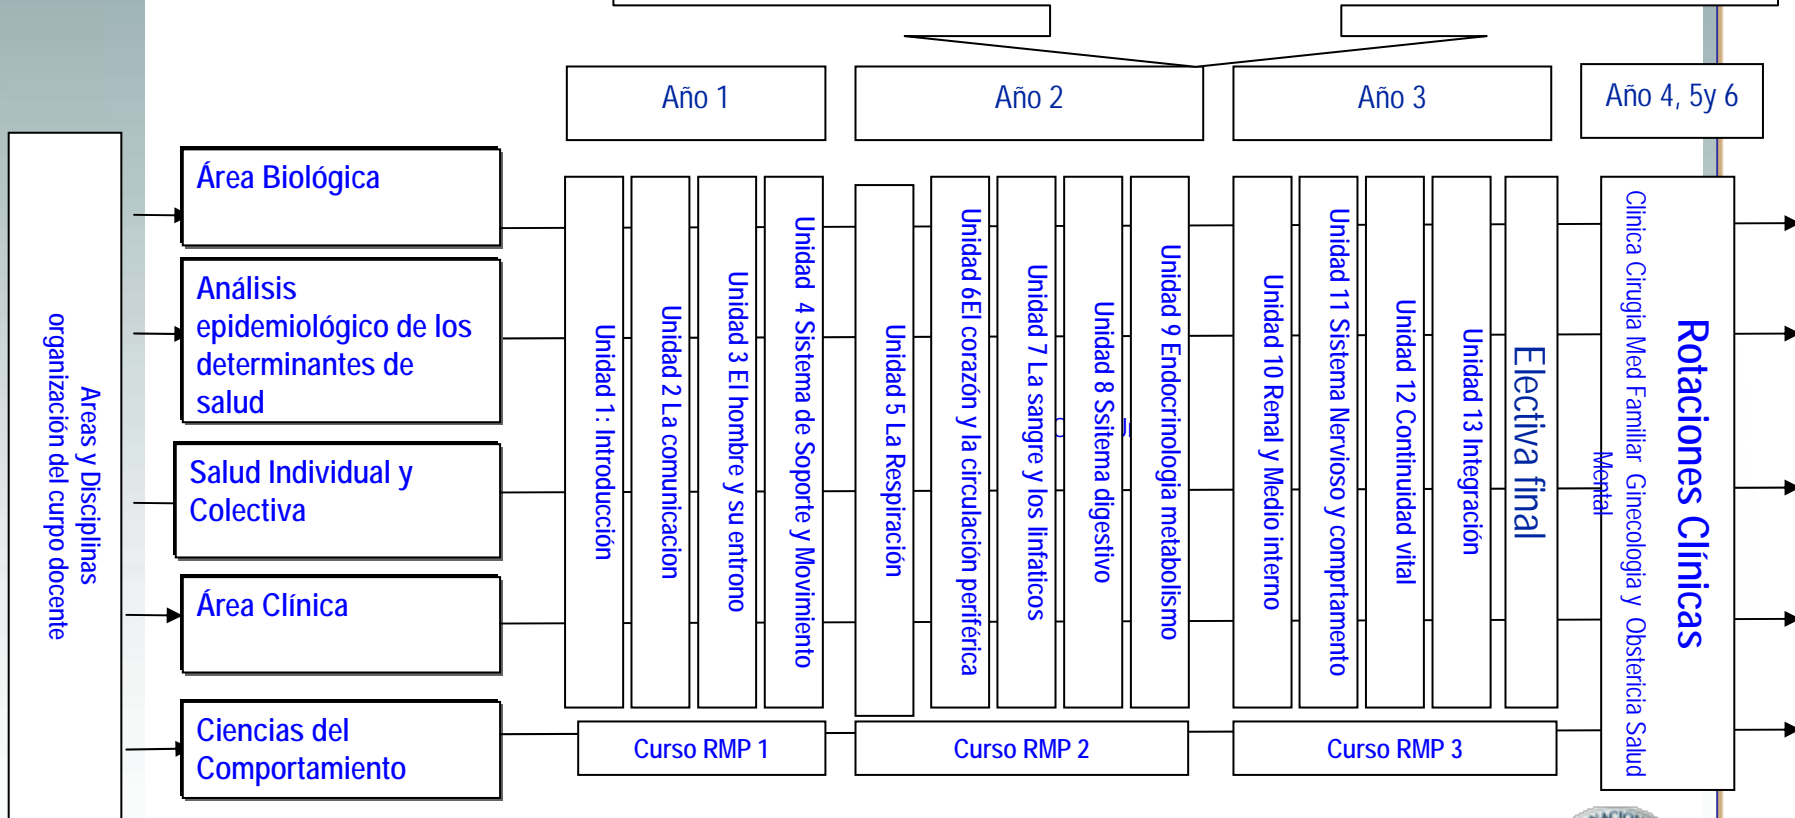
Año 1

Año 2

Año 3

Año 4, 5y 6

Areas y Disciplinas organización del curpo docente

Área Biológica

Análisis epidemiológico de los determinantes de salud

Salud Individual y Colectiva

Área Clínica

Ciencias del Comportamiento

Unidad 1: Introducción

Unidad 2 La comunicacion

Unidad 3 El hombre y su entrono

Unidad 4 Sistema de Soporte y Movimiento

Unidad 5 La Respiración

Unidad 6El corazón y la circulación periférica

Unidad 7 La sangre y los linfaticos

Unidad 8 Ssitema digestivo

Unidad 9 Endocrinologia metabolismo

Unidad 10 Renal y Medio interno

Unidad 11 Sistema Nervioso y comptamento

Unidad 12 Continuidad vital

Unidad 13 Integración

Electiva final

Rotaciones Clínicas

Clinica Cirugia Med Familiar Ginecologia y Obstericia Salud Mental

Curso RMP 1

Curso RMP 2

Curso RMP 3